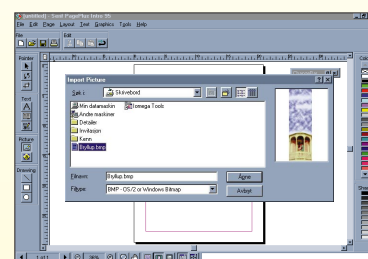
[untitled] - Serif PagePlus Intro 95

File Edit Page Layout Text Graphics Tools Help

File

Edit

Pointer

Text

Picture

Drawing

Import Picture

Søk i: Skrivebord

Min datamaskin

Iomega Tools

Andre maskiner

Detaljer

Invitasjon

Kenn

Bryllup.bmp

Filnavn: Bryllup.bmp

Filtype: BMP - OS/2 or Windows Bitmap

Åpne

Avbryt

1 of 1

36%